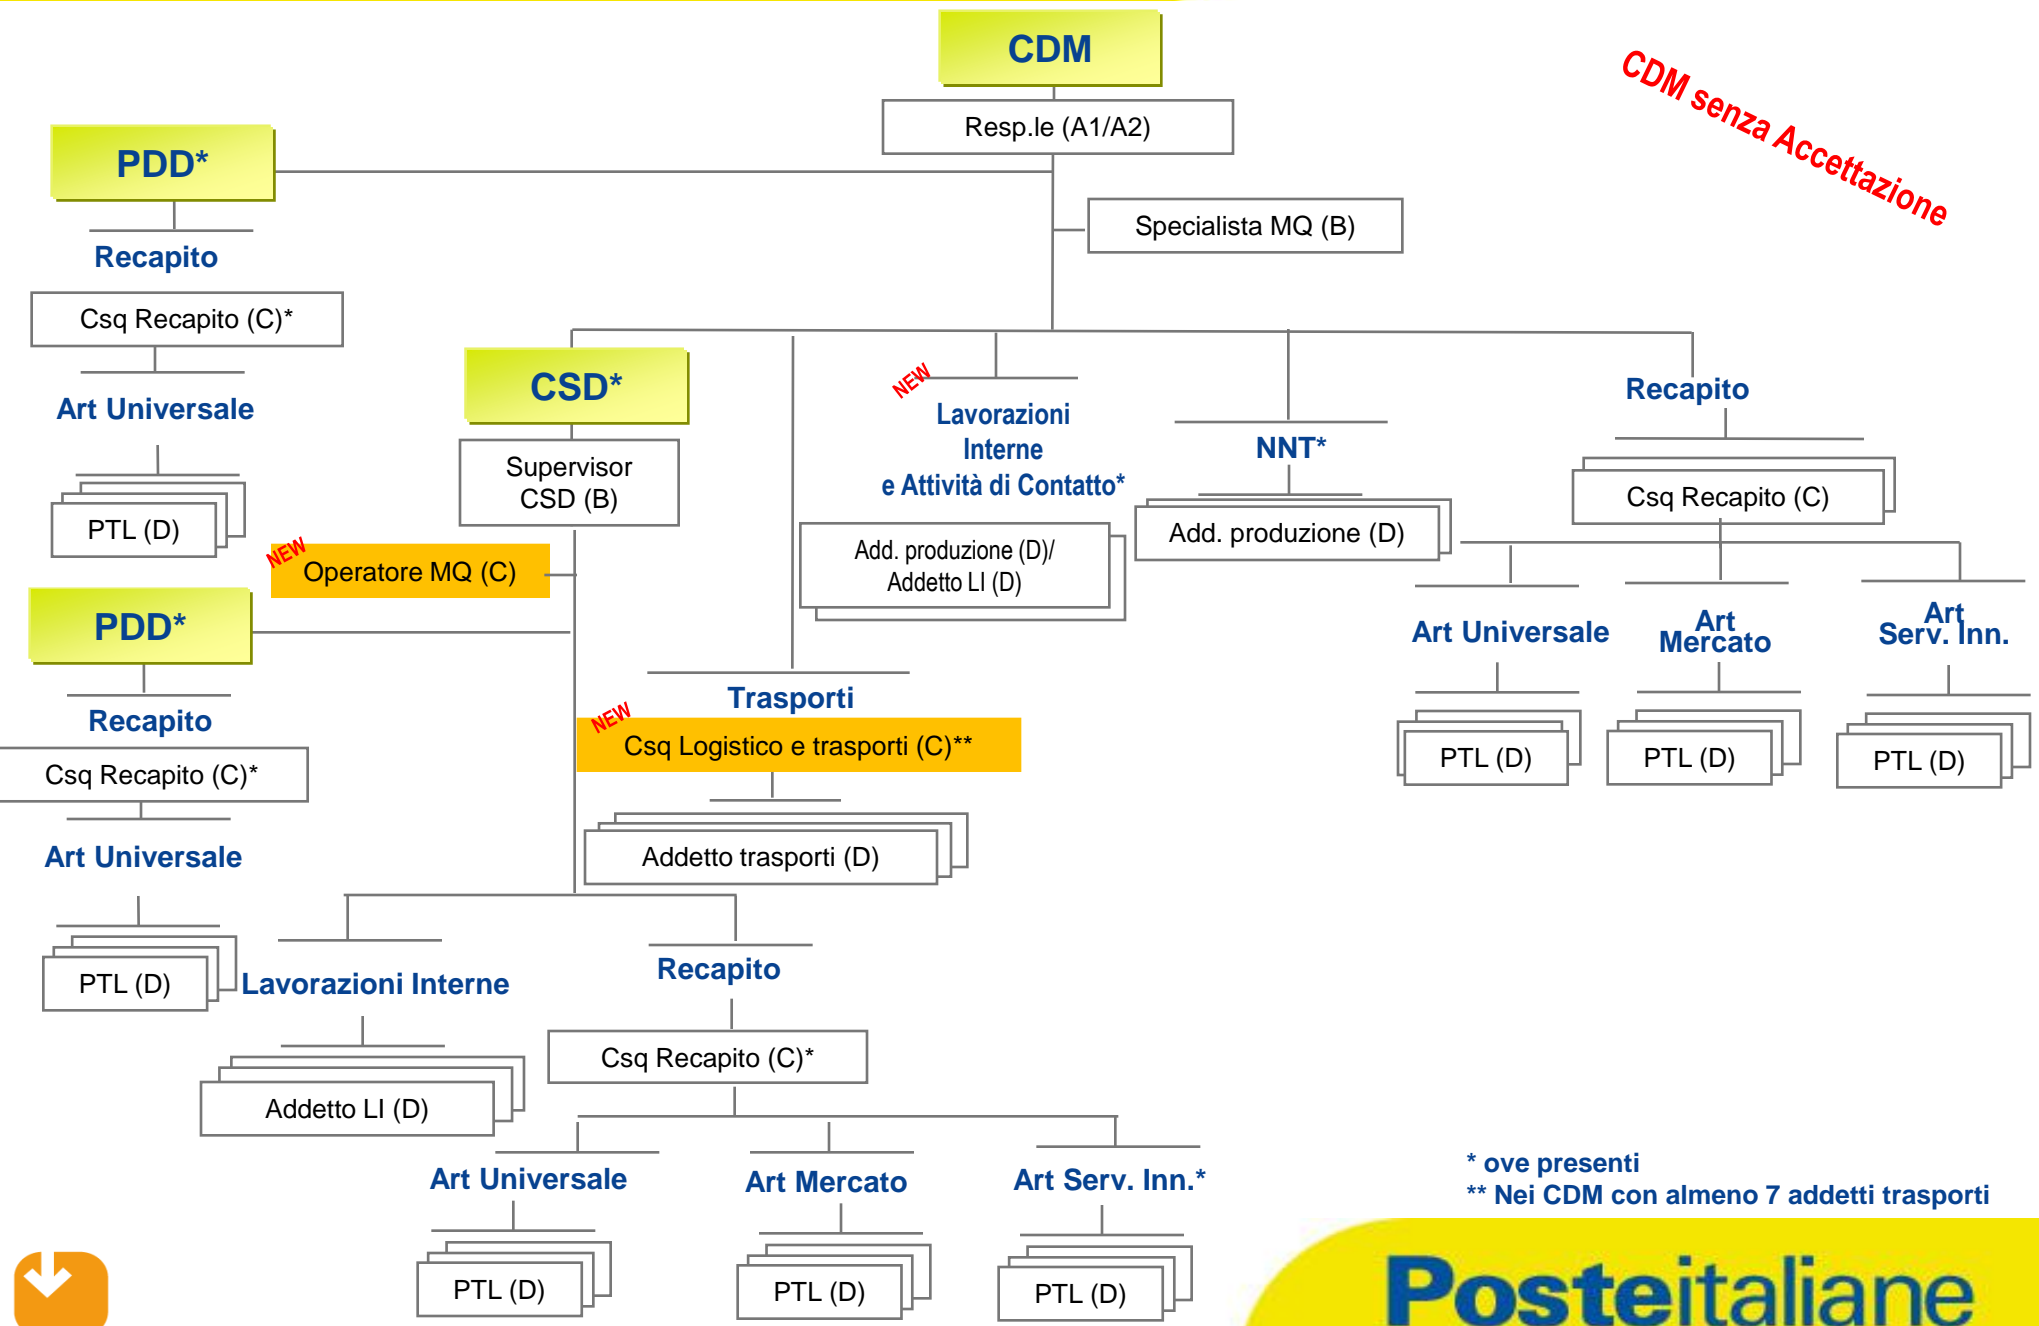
CDM

Resp.le (A1/A2)

CDM senza Accettazione

PDD*

Recapito

Csq Recapito (C)*

Art Universale

PTL (D)

Specialista MQ (B)

CSD*

Supervisor CSD (B)

NEW Operatore MQ (C)

PDD*

Recapito

Csq Recapito (C)*

Art Universale

PTL (D)

NEW Lavorazioni Interne e Attività di Contatto*

Add. produzione (D)/ Addetto LI (D)

NNT*

Add. produzione (D)

Recapito

Csq Recapito (C)

Art Universale

PTL (D)

Art Mercato

PTL (D)

Art Serv. Inn.

PTL (D)

Trasporti

NEW Csq Logistico e trasporti (C)**

Addetto trasporti (D)

Lavorazioni Interne

Addetto LI (D)

Recapito

Csq Recapito (C)*

Art Universale

PTL (D)

Art Mercato

PTL (D)

Art Serv. Inn.*

PTL (D)

* ove presenti
** Nei CDM con almeno 7 addetti trasporti

Posteitaliane